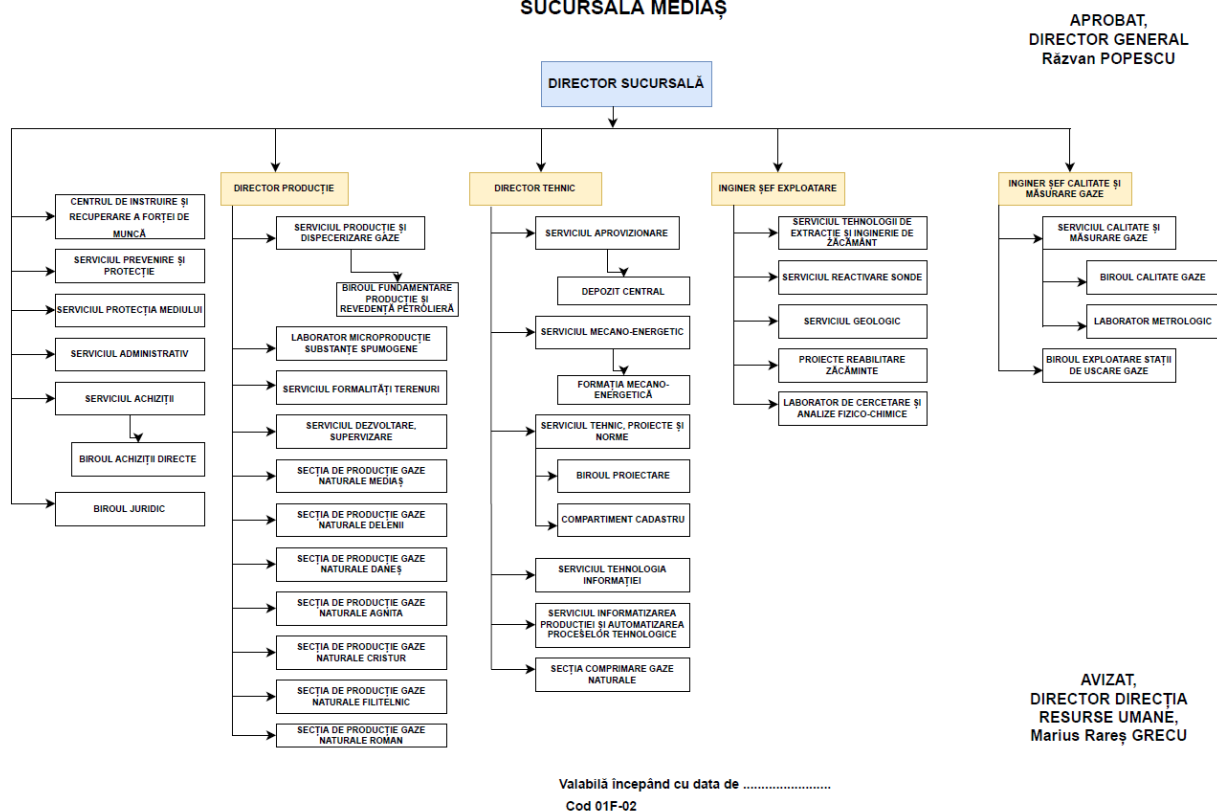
SUCURSALA MEDIAȘ

APROBAT,
DIRECTOR GENERAL
Răzvan POPESCU

DIRECTOR SUCURSALĂ

CENTRUL DE INSTRUIRE ȘI RECUPERARE A FORȚEI DE MUNCĂ

SERVICIUL PREVENIRE ȘI PROTECȚIE

SERVICIUL PROTECȚIA MEDIULUI

SERVICIUL ADMINISTRATIV

SERVICIUL ACHIZIȚII

BIROUL ACHIZIȚII DIRECTE

BIROUL JURIDIC

DIRECTOR PRODUCȚIE

SERVICIUL PRODUCȚIE ȘI DISPECERIZARE GAZE

BIROUL FUNDAMENTARE PRODUCȚIE ȘI REVEDENȚĂ PETROLIERĂ

LABORATOR MICROPRODUCȚIE SUBSTANȚE SPUMOGENE

SERVICIUL FORMALITĂȚI TERENURI

SERVICIUL DEZVOLTARE, SUPERVIZARE

SECȚIA DE PRODUCȚIE GAZE NATURALE MEDIAȘ

SECȚIA DE PRODUCȚIE GAZE NATURALE DELENII

SECȚIA DE PRODUCȚIE GAZE NATURALE DANEȘ

SECȚIA DE PRODUCȚIE GAZE NATURALE AGNITA

SECȚIA DE PRODUCȚIE GAZE NATURALE CRISTUR

SECȚIA DE PRODUCȚIE GAZE NATURALE FILITELNIC

SECȚIA DE PRODUCȚIE GAZE NATURALE ROMAN

DIRECTOR TEHNIC

SERVICIUL APROVIZIONARE

DEPOZIT CENTRAL

SERVICIUL MECANO-ENERGETIC

FORMAȚIA MECANO-ENERGETICĂ

SERVICIUL TEHNIC, PROIECTE ȘI NORME

BIROUL PROIECTARE

COMPARTIMENT CADASTRU

SERVICIUL TEHNOLOGIA INFORMAȚIEI

SERVICIUL INFORMATIZAREA PRODUCȚIEI ȘI AUTOMATIZAREA PROCESELOR TEHNOLOGICE

SECȚIA COMPRIMARE GAZE NATURALE

INGINER ȘEF EXPLOATARE

SERVICIUL TEHNOLOGII DE EXTRACȚIE ȘI INGINERIE DE ZĂCĂMÂNT

SERVICIUL REACTIVARE SONDE

SERVICIUL GEOLOGIC

PROIECTE REABILITARE ZĂCĂMINTE

LABORATOR DE CERCETARE ȘI ANALIZE FIZICO-CHIMICE

INGINER ȘEF CALITATE ȘI MĂSURARE GAZE

SERVICIUL CALITATE ȘI MĂSURARE GAZE

BIROUL CALITATE GAZE

LABORATOR METROLOGIC

BIROUL EXPLOATARE STAȚII DE USCARE GAZE

AVIZAT,
DIRECTOR DIRECȚIA RESURSE UMANE,
Marius Rareș GRECU

Valabilă începând cu data de .......................
Cod 01F-02